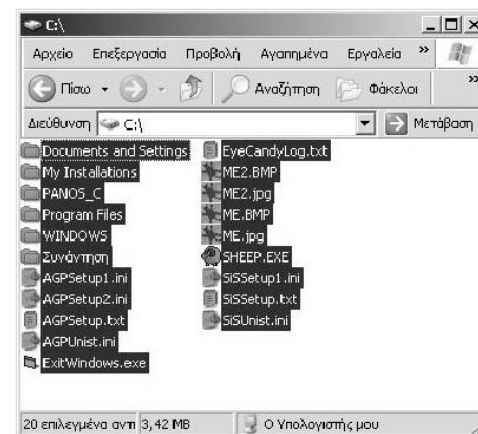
C:\

Αρχείο Επεξεργασία Προβολή Αγαπημένα Εργαλεία »

Πίσω Αναζήτηση Φάκελοι »

Διεύθυνση C:\ Μετάβαση

Documents and Settings
My Installations
PANOS_C
Program Files
WINDOWS
Συνάντηση
AGPSetup1.ini
AGPSetup2.ini
AGPSetup.txt
AGPUnist.ini
ExitWindows.exe

EyeCandyLog.txt
ME2.BMP
ME2.jpg
ME.BMP
ME.jpg
SHEEP.EXE
SiSSetup1.ini
SiSSetup.txt
SiSUnist.ini

20 επιλεγμένα αντι 3,42 MB Ο Υπολογιστής μου